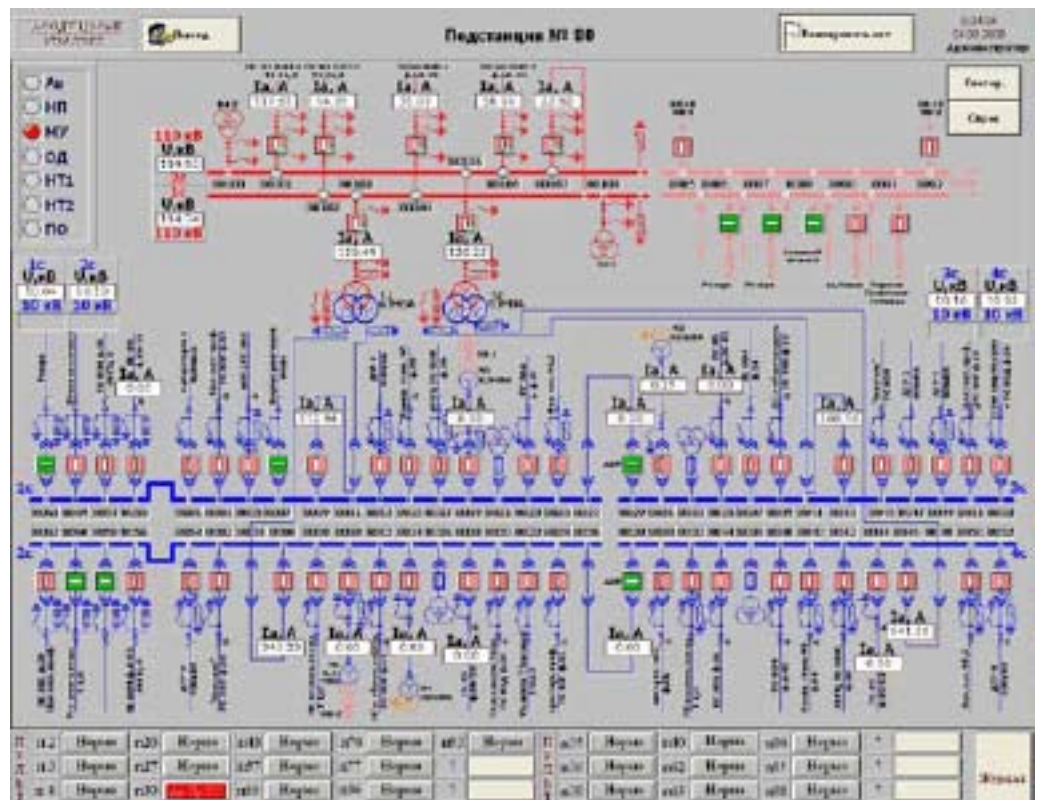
Подстанция № 80

Выход

АУ
НП
МУ
ОД
НТ1
НТ2
ПО

110 кВ
U, кВ
114.50
U, кВ
114.34
110 кВ

Ia, A
Ia, A
Ia, A
Ia, A
Ia, A

Ia, A
120.49
Ia, A
120.22

1с
U, кВ
10.44
10 кВ
2с
U, кВ
10.39
10 кВ

3с
U, кВ
10.50
10 кВ
4с
U, кВ
10.50
10 кВ

Ia, A
0.00
Ia, A
111.98
Ia, A
0.00
Ia, A
0.00
Ia, A
0.00
Ia, A
0.00
Ia, A
100.70

1с
2с

Ia, A
342.00
Ia, A
0.00
Ia, A
0.00
Ia, A
0.00
Ia, A
0.00
Ia, A
0.00
Ia, A
0.00

Норма
Норма
Норма
Норма
Норма
Норма
Норма
Норма
Норма
Норма
Норма
Норма
Норма
Норма
Норма
Норма
Норма
Норма
Норма
Норма

Журнал